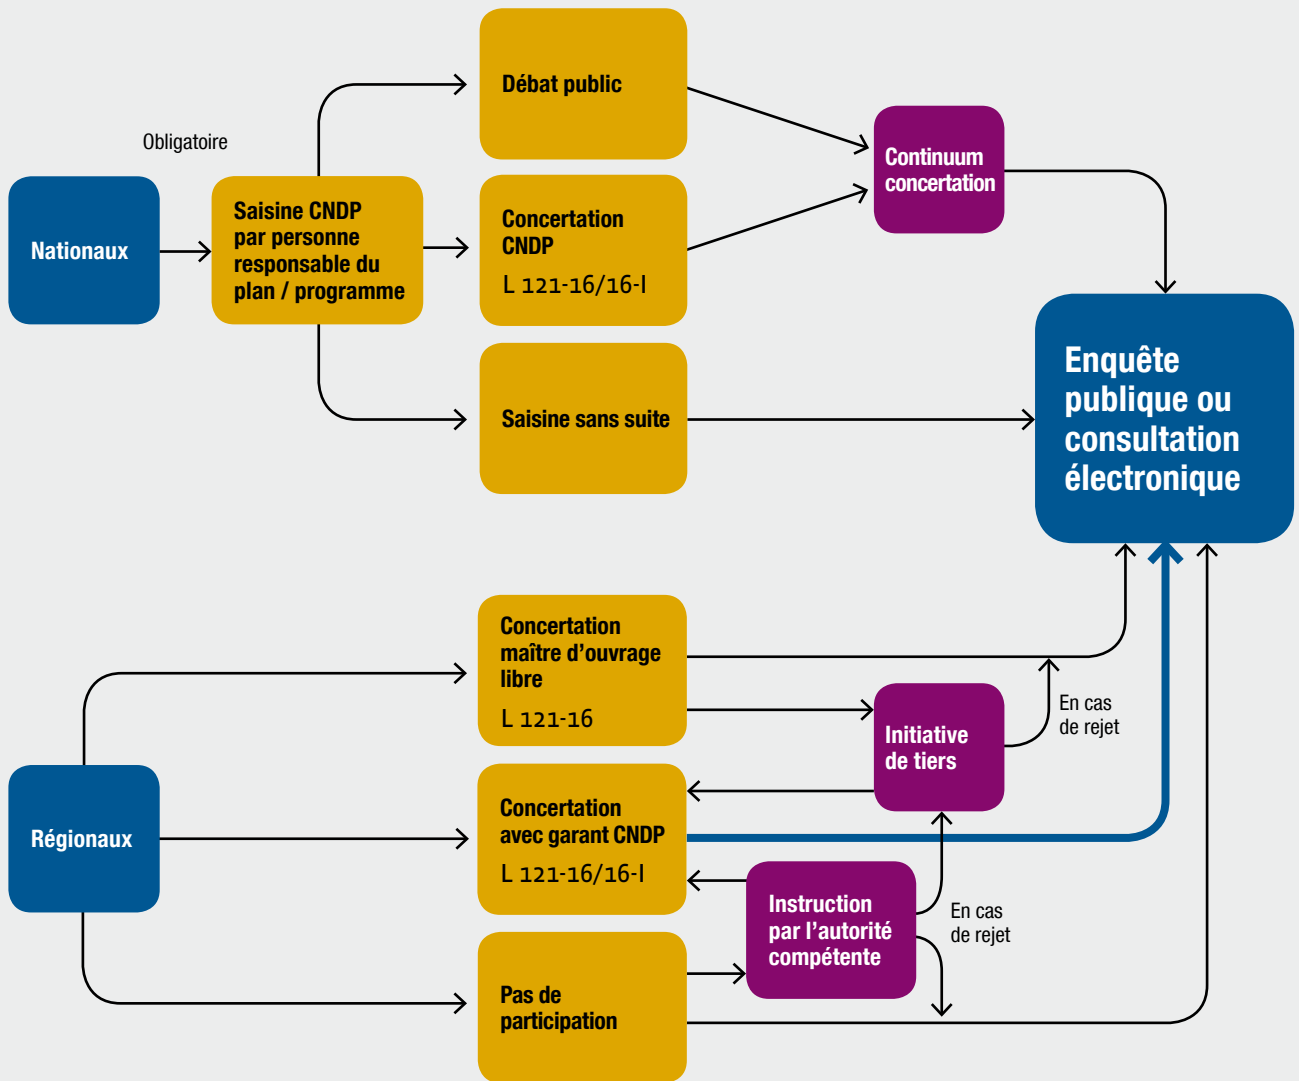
Débat public

Obligatoire

Nationaux

Saisine CNDP par personne responsable du plan / programme

Concertation CNDP
L 121-16/16-I

Continuum concertation

Saisine sans suite

Enquête publique ou consultation électronique

Concertation maître d'ouvrage libre
L 121-16

Initiative de tiers

En cas de rejet

Régionaux

Concertation avec garant CNDP
L 121-16/16-I

Instruction par l'autorité compétente

En cas de rejet

Pas de participation